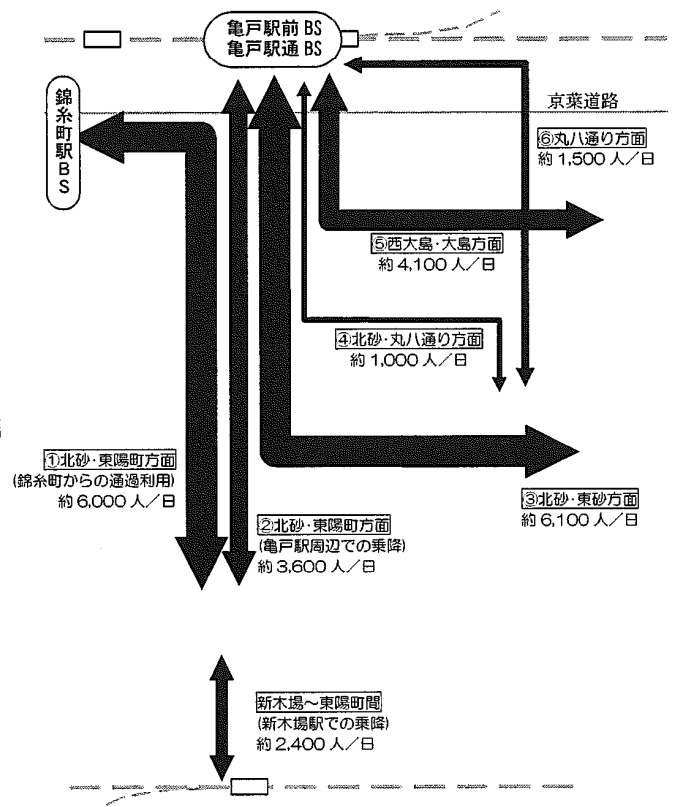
亀戸駅前 BS
亀戸駅通 BS

錦糸町駅BS

京葉道路

⑥丸八通り方面
約 1,500 人／日

⑤西大島・大島方面
約 4,100 人／日

④北砂・丸八通り方面
約 1,000 人／日

①北砂・東陽町方面
(錦糸町からの通過利用)
約 6,000 人／日

②北砂・東陽町方面
(亀戸駅周辺での乗降)
約 3,600 人／日

③北砂・東砂方面
約 6,100 人／日

新木場～東陽町間
(新木場駅での乗降)
約 2,400 人／日